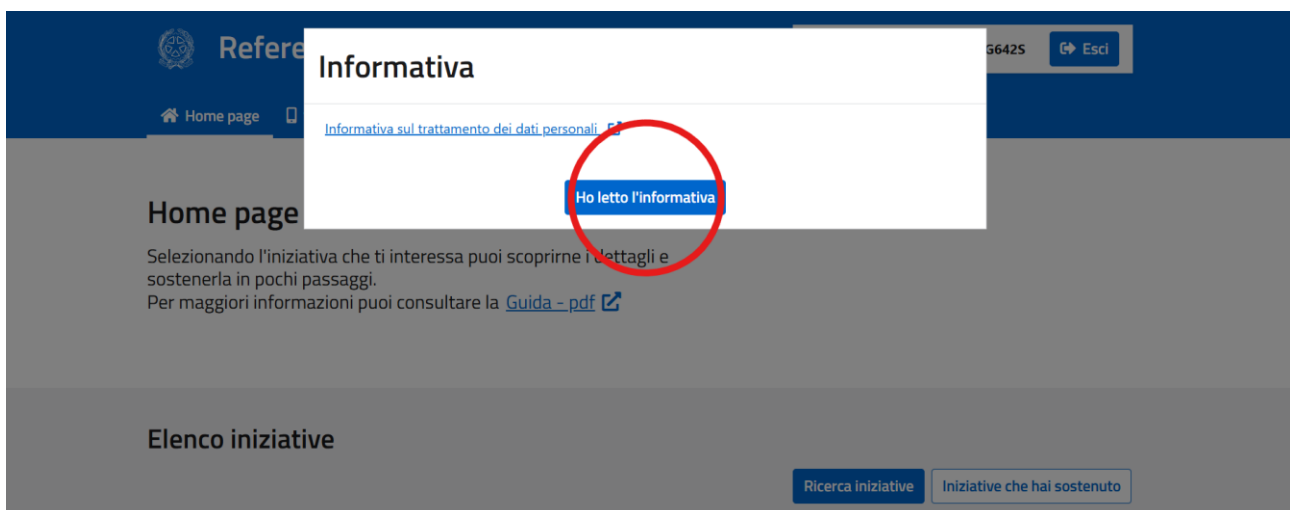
Refere

G642S

Esci

Home page

Informativa

Informativa sul trattamento dei dati personali

Ho letto l'informativa

Home page

Selezionando l'iniziativa che ti interessa puoi scoprirne i dettagli e sostenerla in pochi passaggi.
Per maggiori informazioni puoi consultare la Guida - pdf

Elenco iniziative

Ricerca iniziative

Iniziative che hai sostenuto